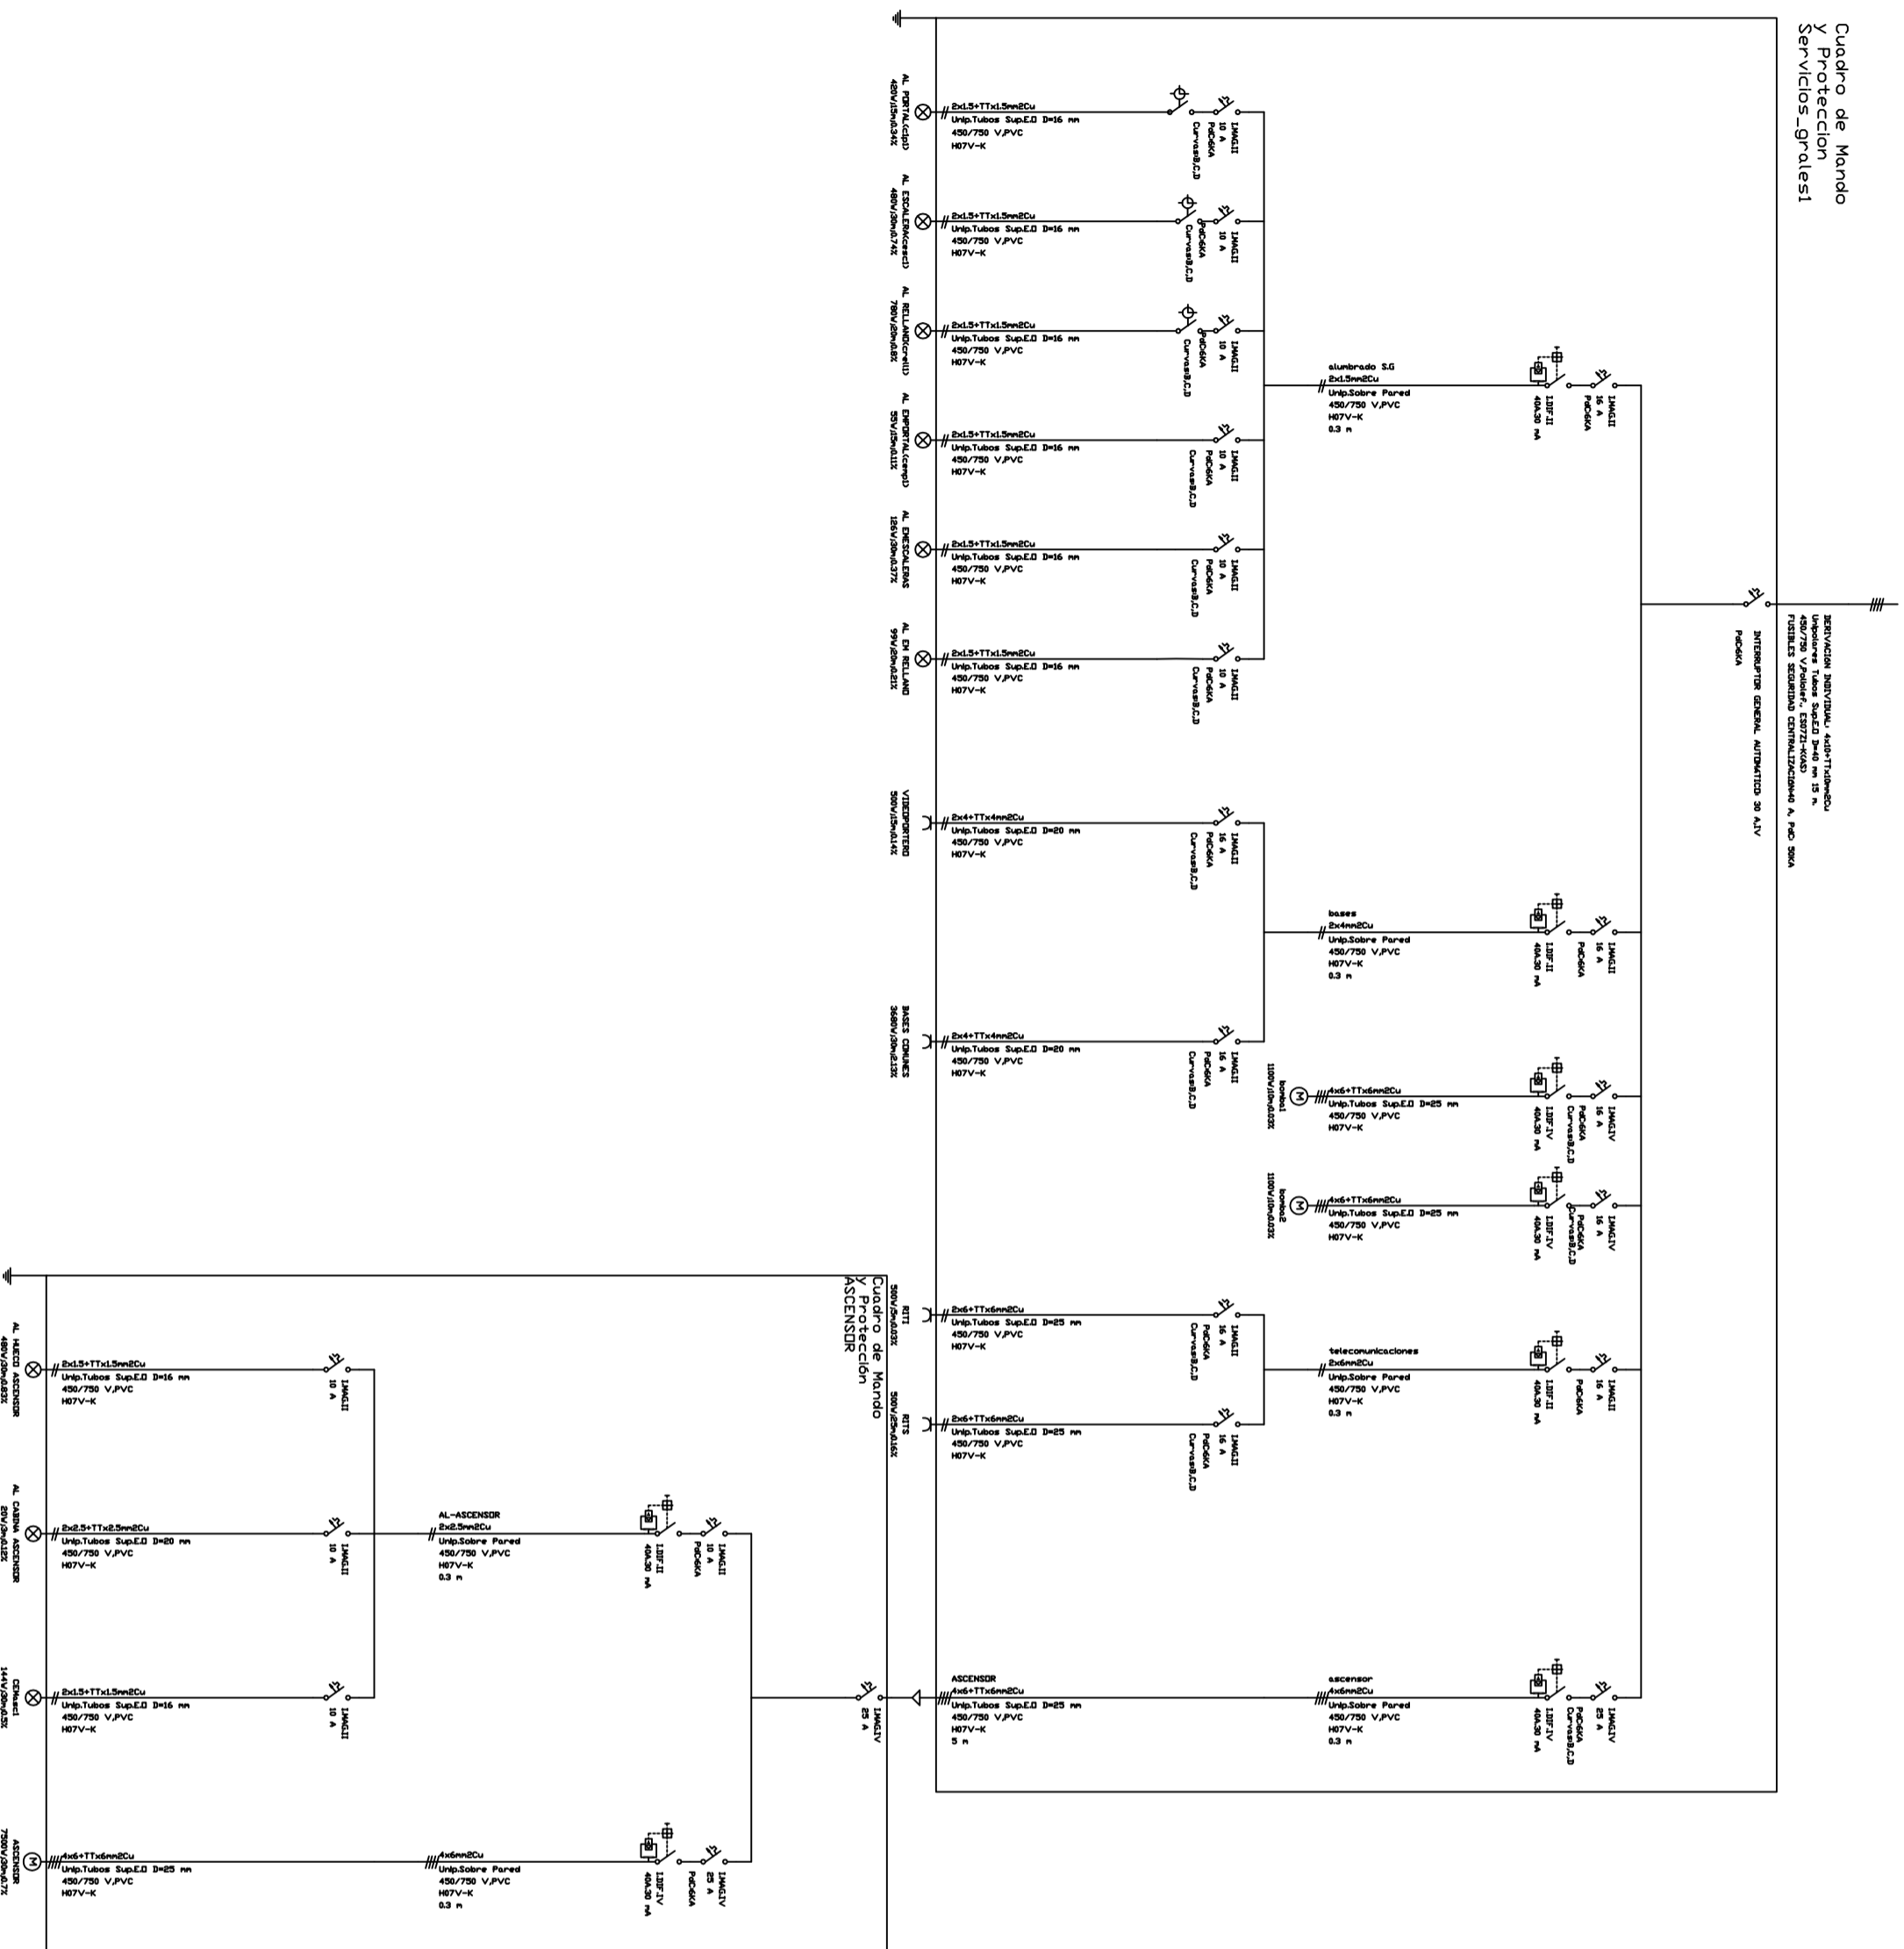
Cuadro de Mando y Proteccion Servicios_grales1

DERIVACION INDIVIDUAL 4x10+TTx10mm2Cu Unipolares Tubos Sup.E.O D=40 mm 15 m. 450/750 V,Poliolef. ES07Z1-K(AS) FUSIBLES SEGURIDAD CENTRALIZACION40 A. PdC 50KA

INTERRUPTOR GENERAL AUTOMATICO 30 A.IV PdC6KA

AL PORTAL(Cdp1) 420W/15m/0.34%
2x1.5+TTx1.5mm2Cu
Unip.Tubos Sup.E.O D=16 mm
450/750 V,PVC
H07V-K
IMAG.II 10 A PdC6KA Curvas:B,C,D

AL ESCALERA(cesc1) 480W/30m/0.74%
2x1.5+TTx1.5mm2Cu
Unip.Tubos Sup.E.O D=16 mm
450/750 V,PVC
H07V-K
IMAG.II 10 A PdC6KA Curvas:B,C,D

AL RELLANO(crell1) 780W/20m/0.8%
2x1.5+TTx1.5mm2Cu
Unip.Tubos Sup.E.O D=16 mm
450/750 V,PVC
H07V-K
IMAG.II 10 A PdC6KA Curvas:B,C,D

AL EMPORTAL(cemp1) 55W/15m/0.11%
2x1.5+TTx1.5mm2Cu
Unip.Tubos Sup.E.O D=16 mm
450/750 V,PVC
H07V-K
IMAG.II 10 A PdC6KA Curvas:B,C,D

AL EMESCALERAS 126W/30m/0.37%
2x1.5+TTx1.5mm2Cu
Unip.Tubos Sup.E.O D=16 mm
450/750 V,PVC
H07V-K
IMAG.II 10 A PdC6KA Curvas:B,C,D

AL EM RELLANO 99W/20m/0.21%
2x1.5+TTx1.5mm2Cu
Unip.Tubos Sup.E.O D=16 mm
450/750 V,PVC
H07V-K
IMAG.II 10 A PdC6KA Curvas:B,C,D

alumbrado S.G
2x1.5mm2Cu
Unip.Sobre Pared
450/750 V,PVC
H07V-K
0.3 m
I.DIF.II 40A.30 mA
IMAG.II 16 A PdC6KA

VIDEOPORTERO 500W/15m/0.14%
2x4+TTx4mm2Cu
Unip.Tubos Sup.E.O D=20 mm
450/750 V,PVC
H07V-K
IMAG.II 16 A PdC6KA Curvas:B,C,D

bases
2x4mm2Cu
Unip.Sobre Pared
450/750 V,PVC
H07V-K
0.3 m
I.DIF.II 40A.30 mA
IMAG.II 16 A PdC6KA

BASES COMUNES 3680W/30m/2.13%
2x4+TTx4mm2Cu
Unip.Tubos Sup.E.O D=20 mm
450/750 V,PVC
H07V-K
IMAG.II 16 A PdC6KA Curvas:B,C,D

bomba1 1100W/10m/0.03%
4x6+TTx6mm2Cu
Unip.Tubos Sup.E.O D=25 mm
450/750 V,PVC
H07V-K
I.DIF.IV 40A.30 mA
IMAG.IV 16 A PdC6KA Curvas:B,C,D

bomba2 1100W/10m/0.03%
4x6+TTx6mm2Cu
Unip.Tubos Sup.E.O D=25 mm
450/750 V,PVC
H07V-K
I.DIF.IV 40A.30 mA
IMAG.IV 16 A PdC6KA Curvas:B,C,D

RITI 500W/5m/0.03%
2x6+TTx6mm2Cu
Unip.Tubos Sup.E.O D=25 mm
450/750 V,PVC
H07V-K
IMAG.II 16 A PdC6KA Curvas:B,C,D

RITS 500W/25m/0.16%
2x6+TTx6mm2Cu
Unip.Tubos Sup.E.O D=25 mm
450/750 V,PVC
H07V-K
IMAG.II 16 A PdC6KA Curvas:B,C,D

telecomunicaciones
2x6mm2Cu
Unip.Sobre Pared
450/750 V,PVC
H07V-K
0.3 m
I.DIF.II 40A.30 mA
IMAG.II 16 A PdC6KA

ASCENSOR
4x6+TTx6mm2Cu
Unip.Tubos Sup.E.O D=25 mm
450/750 V,PVC
H07V-K
5 m

ascensor
4x6mm2Cu
Unip.Sobre Pared
450/750 V,PVC
H07V-K
0.3 m
I.DIF.IV 40A.30 mA
IMAG.IV 25 A PdC6KA Curvas:B,C,D

Cuadro de Mando y Protección ASCENSOR

IMAG.IV 25 A

AL HUECO ASCENSOR 480W/30m/0.83%
2x1.5+TTx1.5mm2Cu
Unip.Tubos Sup.E.O D=16 mm
450/750 V,PVC
H07V-K
IMAG.II 10 A

AL CABINA ASCENSOR 20W/3m/0.12%
2x2.5+TTx2.5mm2Cu
Unip.Tubos Sup.E.O D=20 mm
450/750 V,PVC
H07V-K
IMAG.II 10 A

AL-ASCENSOR
2x2.5mm2Cu
Unip.Sobre Pared
450/750 V,PVC
H07V-K
0.3 m
I.DIF.II 40A.30 mA
IMAG.II 10 A PdC6KA

CEMasc1 144W/30m/0.5%
2x1.5+TTx1.5mm2Cu
Unip.Tubos Sup.E.O D=16 mm
450/750 V,PVC
H07V-K
IMAG.II 10 A

ASCENSOR 7500W/30m/0.7%
4x6+TTx6mm2Cu
Unip.Tubos Sup.E.O D=25 mm
450/750 V,PVC
H07V-K

4x6mm2Cu
Unip.Sobre Pared
450/750 V,PVC
H07V-K
0.3 m
I.DIF.IV 40A.30 mA
IMAG.IV 25 A PdC6KA